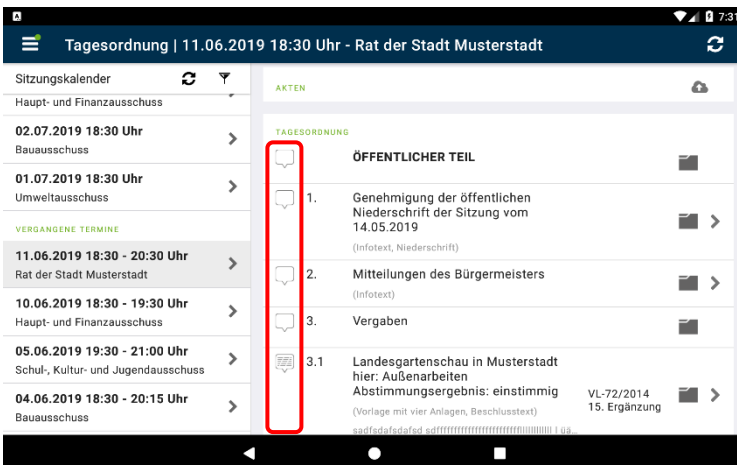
7:3

Tagesordnung | 11.06.2019 18:30 Uhr - Rat der Stadt Musterstadt

Sitzungskalender

Haupt- und Finanzausschuss

02.07.2019 18:30 Uhr
Bauausschuss

01.07.2019 18:30 Uhr
Umweltausschuss

VERGANGENE TERMINE

11.06.2019 18:30 - 20:30 Uhr
Rat der Stadt Musterstadt

10.06.2019 18:30 - 19:30 Uhr
Haupt- und Finanzausschuss

05.06.2019 19:30 - 21:00 Uhr
Schul-, Kultur- und Jugendausschuss

04.06.2019 18:30 - 20:15 Uhr
Bauausschuss

AKTEN

TAGESORDNUNG

ÖFFENTLICHER TEIL

1. Genehmigung der öffentlichen Niederschrift der Sitzung vom 14.05.2019
(Infotext, Niederschrift)

2. Mitteilungen des Bürgermeisters
(Infotext)

3. Vergaben

3.1 Landesgartenschau in Musterstadt hier: Außenarbeiten Abstimmungsergebnis: einstimmig
(Vorlage mit vier Anlagen, Beschlusstext)
VL-72/2014
15. Ergänzung

sadfsdafsdafsd sdffffffffffffffffffffffffffllllllllll | üä...